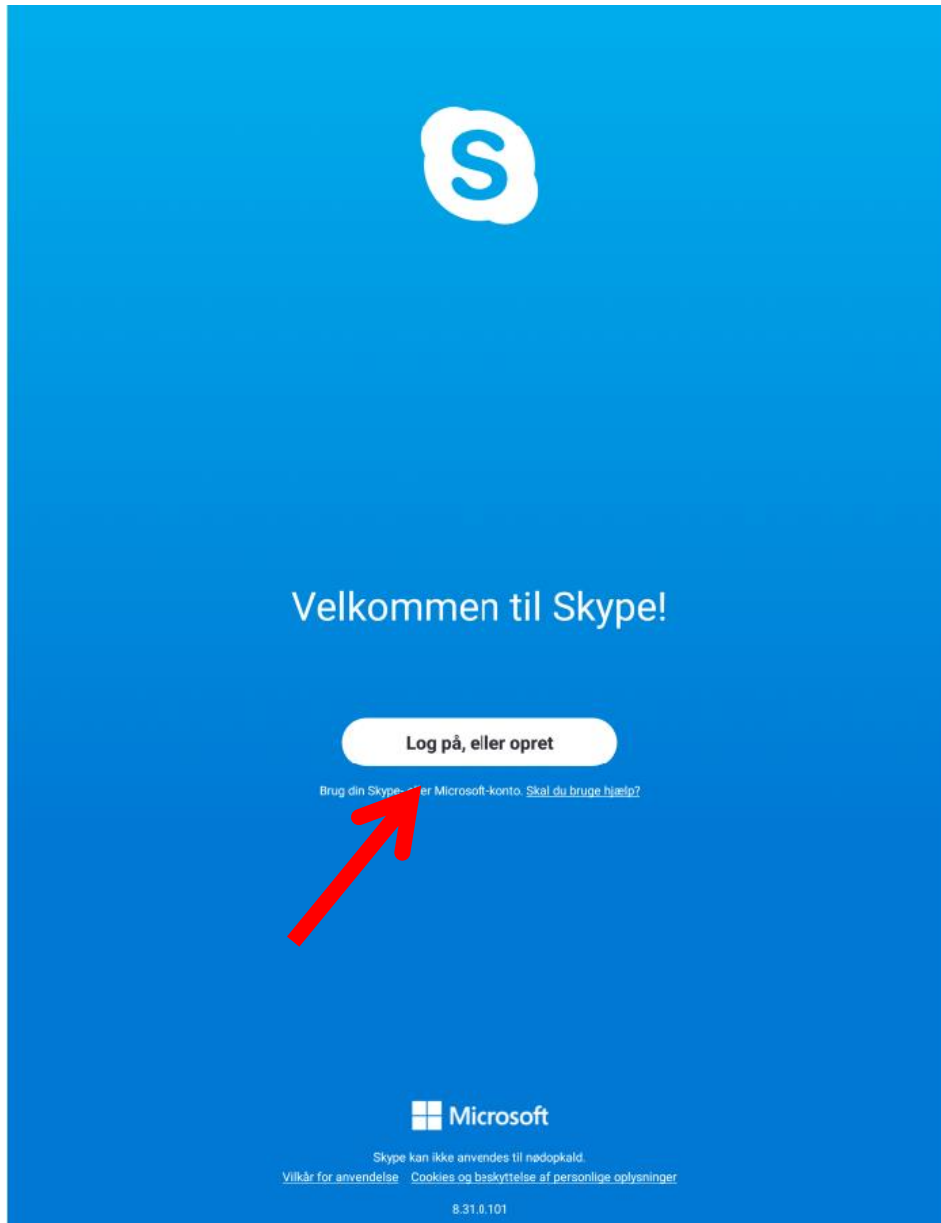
S

Velkommen til Skype!

Log på, eller opret

Brug din Skype- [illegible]er Microsoft-konto. Skal du bruge hjælp?

Microsoft

Skype kan ikke anvendes til nødopkald.

Vilkår for anvendelse Cookies og beskyttelse af personlige oplysninger

8.31.0.101